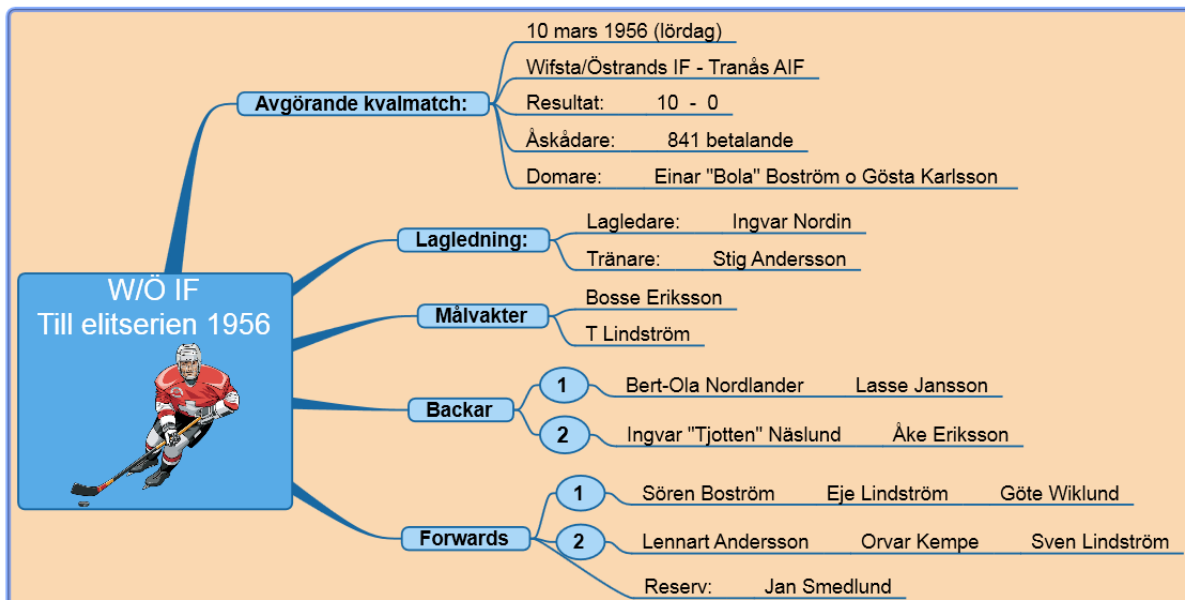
W/Ö IF
Till elitserien 1956

Avgörande kvalmatch:

10 mars 1956 (lördag)

Wifsta/Östrands IF - Tranås AIF

Resultat: 10 - 0

Åskådare: 841 betalande

Domare: Einar "Bola" Boström o Gösta Karlsson

Lagledning:

Lagledare: Ingvar Nordin

Tränare: Stig Andersson

Målvakter

Bosse Eriksson

T Lindström

Backar

1 Bert-Ola Nordlander Lasse Jansson

2 Ingvar "Tjotten" Näslund Åke Eriksson

Forwards

1 Sören Boström Eje Lindström Göte Wiklund

2 Lennart Andersson Orvar Kempe Sven Lindström

Reserv: Jan Smedlund